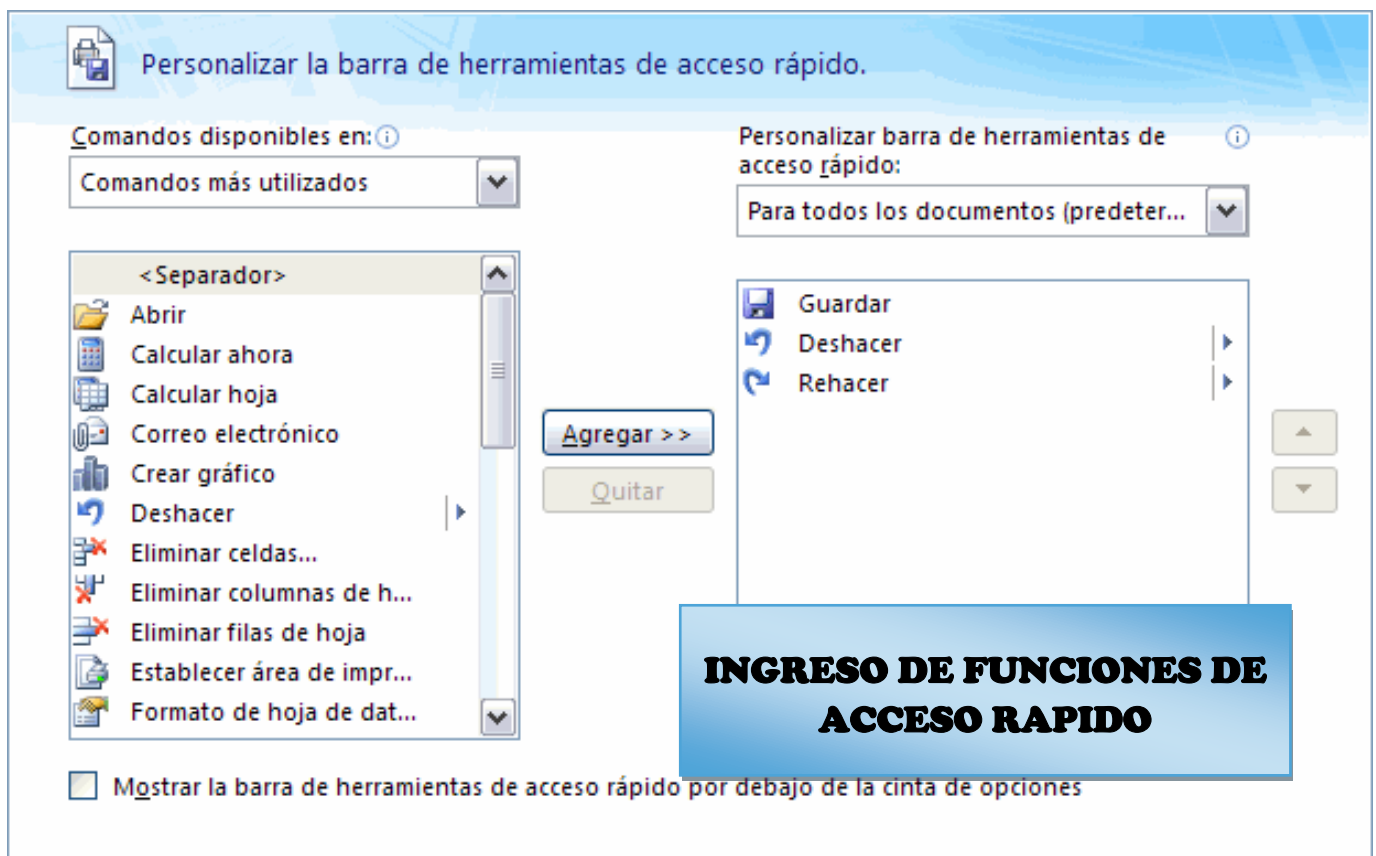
Personalizar la barra de herramientas de acceso rápido.

Comandos disponibles en:

Comandos más utilizados

<Separador>
Abrir
Calcular ahora
Calcular hoja
Correo electrónico
Crear gráfico
Deshacer
Eliminar celdas...
Eliminar columnas de h...
Eliminar filas de hoja
Establecer área de impr...
Formato de hoja de dat...

Agregar >>
Quitar

Personalizar barra de herramientas de acceso rápido:

Para todos los documentos (predeter...

Guardar
Deshacer
Rehacer

INGRESO DE FUNCIONES DE ACCESO RAPIDO

Mostrar la barra de herramientas de acceso rápido por debajo de la cinta de opciones